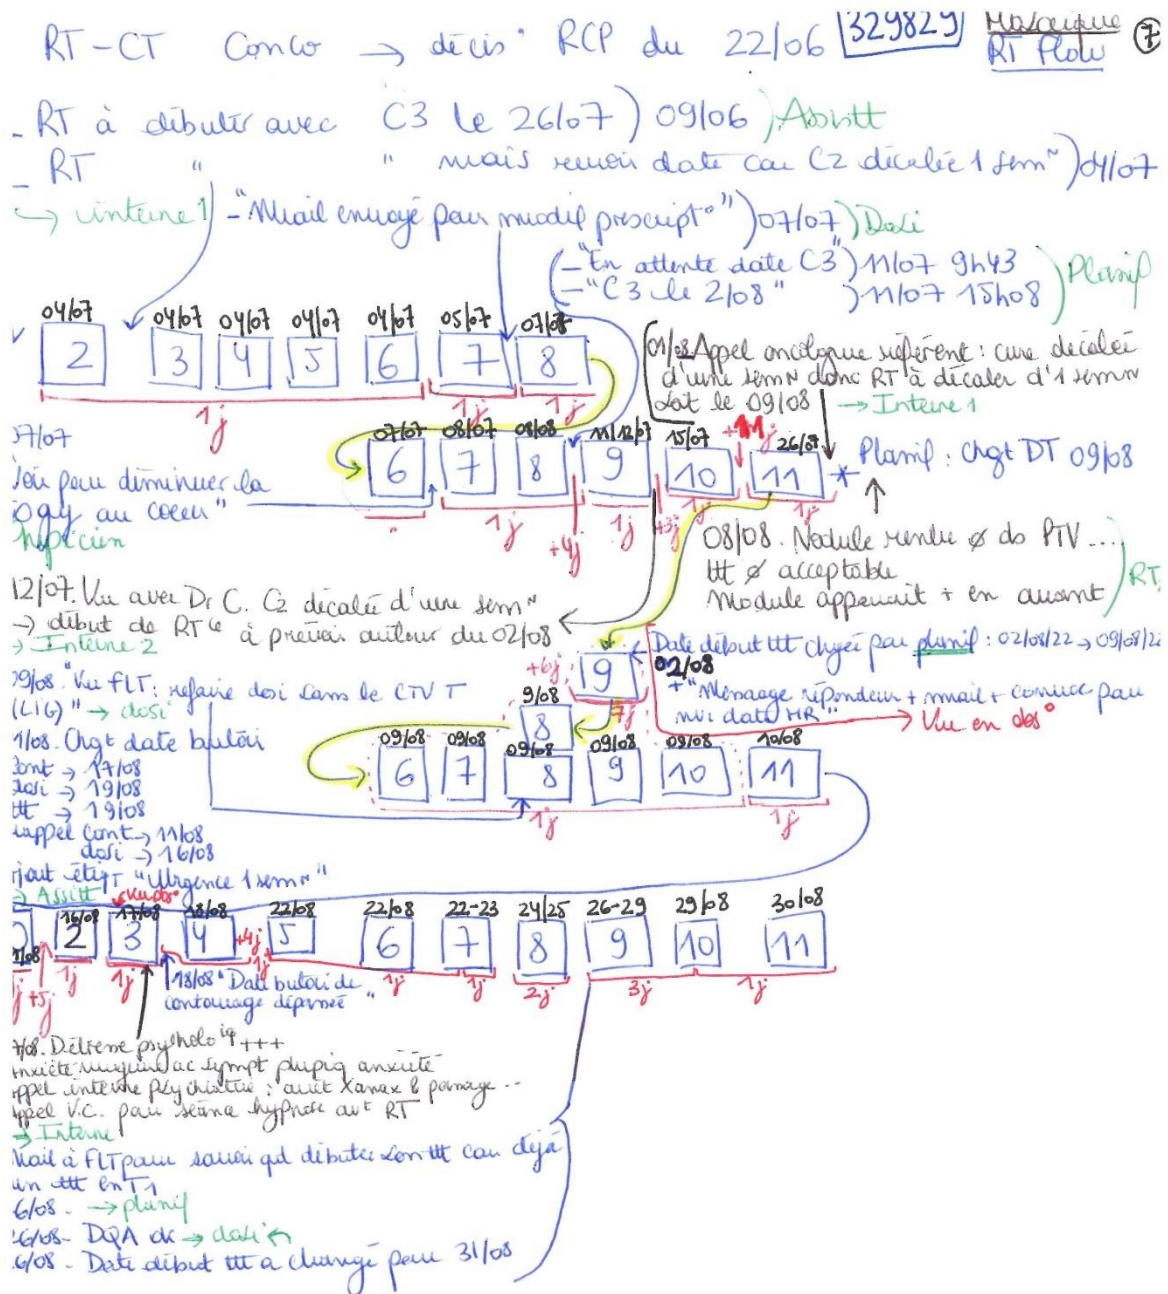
RT - CT Conco → décis° RCP du 22/06 329829 Matériaux RT Flow 7

- RT à débuter avec C3 le 26/07 ) 09/06 ) Assitt
- RT " " mais revoir date car C2 décalée 1 sem" ) 04/07
→ interne 1 ) - "Mail envoyé pour modif prescript°" ) 07/07 ) Dosi
(- "En attente date C3" ) 11/07 9h43
- "C3 le 2/08" ) 11/07 15h08 ) Planif

04/07 04/07 04/07 04/07 04/07 05/07 07/08
2 3 4 5 6 7 8
1j 1j 1j

01/08 Appel oncologue référent : cure décalée d'une semN donc RT à décaler d'1 semN soit le 09/08 → Interne 1

07/07 08/07 09/08 11/12/07 15/07 26/08
6 7 8 9 10 11
1j 1j +3j +4j +11j 1j
Planif : Chgt DT 09/08

07/07
"Dosi pour diminuer la dosi au coeur"
Physicien

08/08. Nodule rentre ø do PTV...
ttt ø acceptable
Nodule apparait + en avant ) RT

12/07. Vu avec Dr C. C2 décalée d'une semN
→ début de RT à prévoir autour du 02/08
→ Interne 2

+6j 9
02/08
Date début ttt chgée par planif : 02/08/22 → 09/08/22
+ "Message répondeur + mail + convoc pour nvl date HR" → Vu en dos°

29/08 "Vu FLT : refaire dosi sans le CTV T (L16)" → dosi
11/08. Chgt date butoir
Cont → 17/08
Dosi → 19/08
ttt → 19/08
Rappel cont → 11/08
dosi → 16/08
Ajout étiqT "Urgence 1 semN"
→ Assitt

9/08
8
09/08 09/08 09/08 09/08 09/08 10/08
6 7 8 9 10 11
1j 1j

Kudos
16/08 17/08 18/08 22/08 22/08 22-23 24/25 26-29 29/08 30/08
2 3 4 5 6 7 8 9 10 11
11/08 1j +5j 1j 1j +4j 1j 1j 2j 3j 1j
18/08 "Date butoir de contourage dépassé"

1/08. Détresse psycholo iq +++
Anxiété majeure ac sympt physiq anxiété
Appel interne psychiatrie : avis Xanax & passage ..
Appel V.C. pour séance hypnose avt RT
→ Interne
Mail à FLT pour savoir qd débuter son ttt car déjà un ttt en T1
6/08 → planif
6/08 - DQA ok → dosi
6/08 - Date début ttt a changé pour 31/08